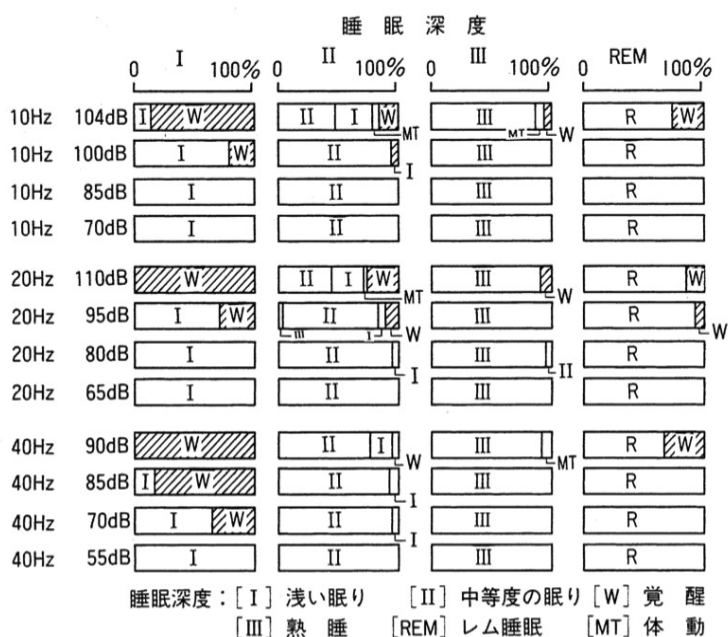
睡 眠 深 度

| | I 0 100% | II 0 100% | III 0 100% | REM 0 100% |
|---|---|---|---|---|
| 10Hz 104dB | I W | II I W MT | III MT W | R W |
| 10Hz 100dB | I W | II I | III | R |
| 10Hz 85dB | I | II | III | R |
| 10Hz 70dB | I | II | III | R |
| 20Hz 110dB | W | II I W MT | III W | R W |
| 20Hz 95dB | I W | III II I W | III | R W |
| 20Hz 80dB | I | II I | III II | R |
| 20Hz 65dB | I | II | III | R |
| 40Hz 90dB | W | II I W | III MT | R W |
| 40Hz 85dB | I W | II I | III | R |
| 40Hz 70dB | I W | II I | III | R |
| 40Hz 55dB | I | II | III | R |

睡眠深度：[I] 浅い眠り　[II] 中等度の眠り [W] 覚 醒
[III] 熟 睡　[REM] レム睡眠　[MT] 体 動